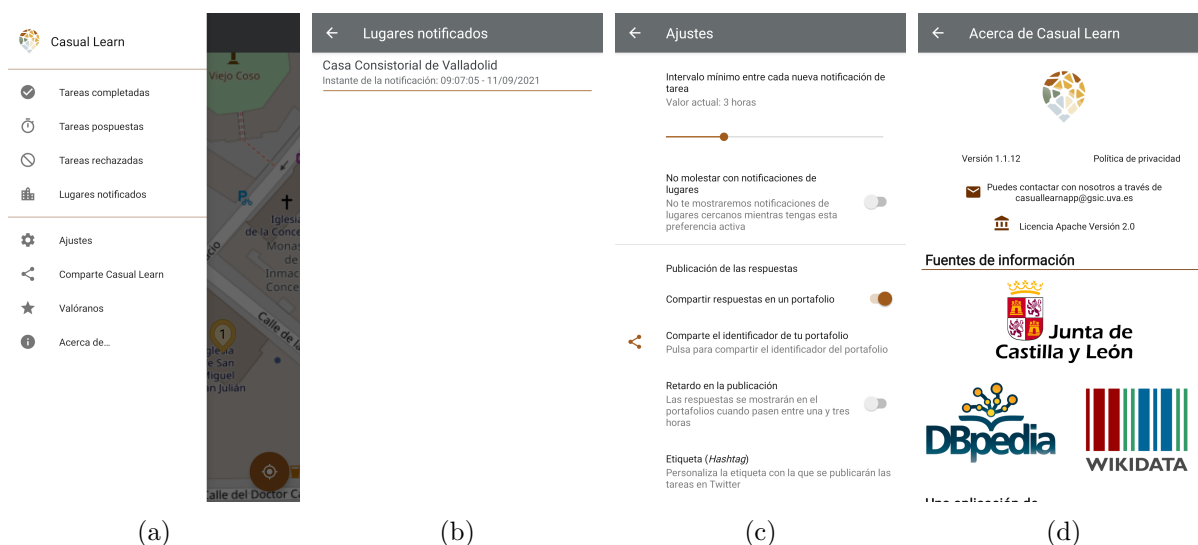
Casual Learn

Tareas completadas

Tareas pospuestas

Tareas rechazadas

Lugares notificados

Ajustes

Comparte Casual Learn

Valóranos

Acerca de...

Viejo Coso

Iglesia de la Concepción

Monasterio de la Inmaculada Concepción

Calle de la

Iglesia de San Miguel y San Julián

Calle del Doctor C

(a)

Lugares notificados

Casa Consistorial de Valladolid
Instante de la notificación: 09:07:05 - 11/09/2021

(b)

Ajustes

Intervalo mínimo entre cada nueva notificación de tarea
Valor actual: 3 horas

No molestar con notificaciones de lugares
No te mostraremos notificaciones de lugares cercanos mientras tengas esta preferencia activa

Publicación de las respuestas

Compartir respuestas en un portafolio

Comparte el identificador de tu portafolio
Pulsa para compartir el identificador del portafolio

Retardo en la publicación
Las respuestas se mostrarán en el portafolios cuando pasen entre una y tres horas

Etiqueta (Hashtag)
Personaliza la etiqueta con la que se publicarán las tareas en Twitter

(c)

Acerca de Casual Learn

Versión 1.1.12

Política de privacidad

Puedes contactar con nosotros a través de casuallearnapp@gsic.uva.es

Licencia Apache Versión 2.0

Fuentes de información

Junta de Castilla y León

DBpedia

WIKIDATA

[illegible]

(d)